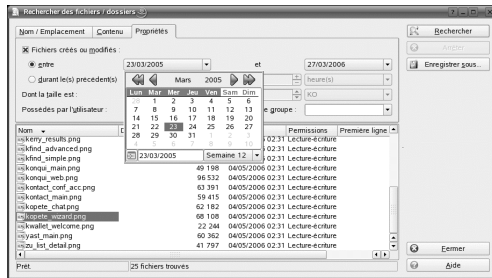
Rechercher des fichiers / dossiers

Nom / Emplacement | Contenu | Propriétés

Rechercher
Arrêter
Enregistrer sous...

Fichiers créés ou modifiés :
entre 23/03/2005 et 27/03/2006
durant le(s) précédent(s) heure(s)
Dont la taille est : KO
Possédés par l'utilisateur : le groupe :

Mars 2005

| Lun | Mar | Mer | Jeu | Ven | Sam | Dim |
|---|---|---|---|---|---|---|
| 28 | 1 | 2 | 3 | 4 | 5 | 6 |
| 7 | 8 | 9 | 10 | 11 | 12 | 13 |
| 14 | 15 | 16 | 17 | 18 | 19 | 20 |
| 21 | 22 | 23 | 24 | 25 | 26 | 27 |
| 28 | 29 | 30 | 31 | 1 | 2 | 3 |
| 4 | 5 | 6 | 7 | 8 | 9 | 10 |

23/03/2005 Semaine 12

| Nom | | | Permissions | Première ligne |
|---|---|---|---|---|
| kerry_results.png | | 02:31 | Lecture-écriture | |
| kfind_advanced.png | | 02:31 | Lecture-écriture | |
| kfind_simple.png | | 02:31 | Lecture-écriture | |
| konqui_main.png | 49 198 | 04/05/2006 02:31 | Lecture-écriture | |
| konqui_web.png | 96 532 | 04/05/2006 02:31 | Lecture-écriture | |
| kontact_conf_acc.png | 63 391 | 04/05/2006 02:31 | Lecture-écriture | |
| kontact_main.png | 59 415 | 04/05/2006 02:31 | Lecture-écriture | |
| kopete_chat.png | 62 182 | 04/05/2006 02:31 | Lecture-écriture | |
| kopete_wizard.png | 68 108 | 04/05/2006 02:31 | Lecture-écriture | |
| kwallet_welcome.png | 22 244 | 04/05/2006 02:31 | Lecture-écriture | |
| yast_main.png | 60 362 | 04/05/2006 02:31 | Lecture-écriture | |
| zu_list_detail.png | 41 797 | 04/05/2006 02:31 | Lecture-écriture | |

Fermer
Aide

Prêt | 25 fichiers trouvés